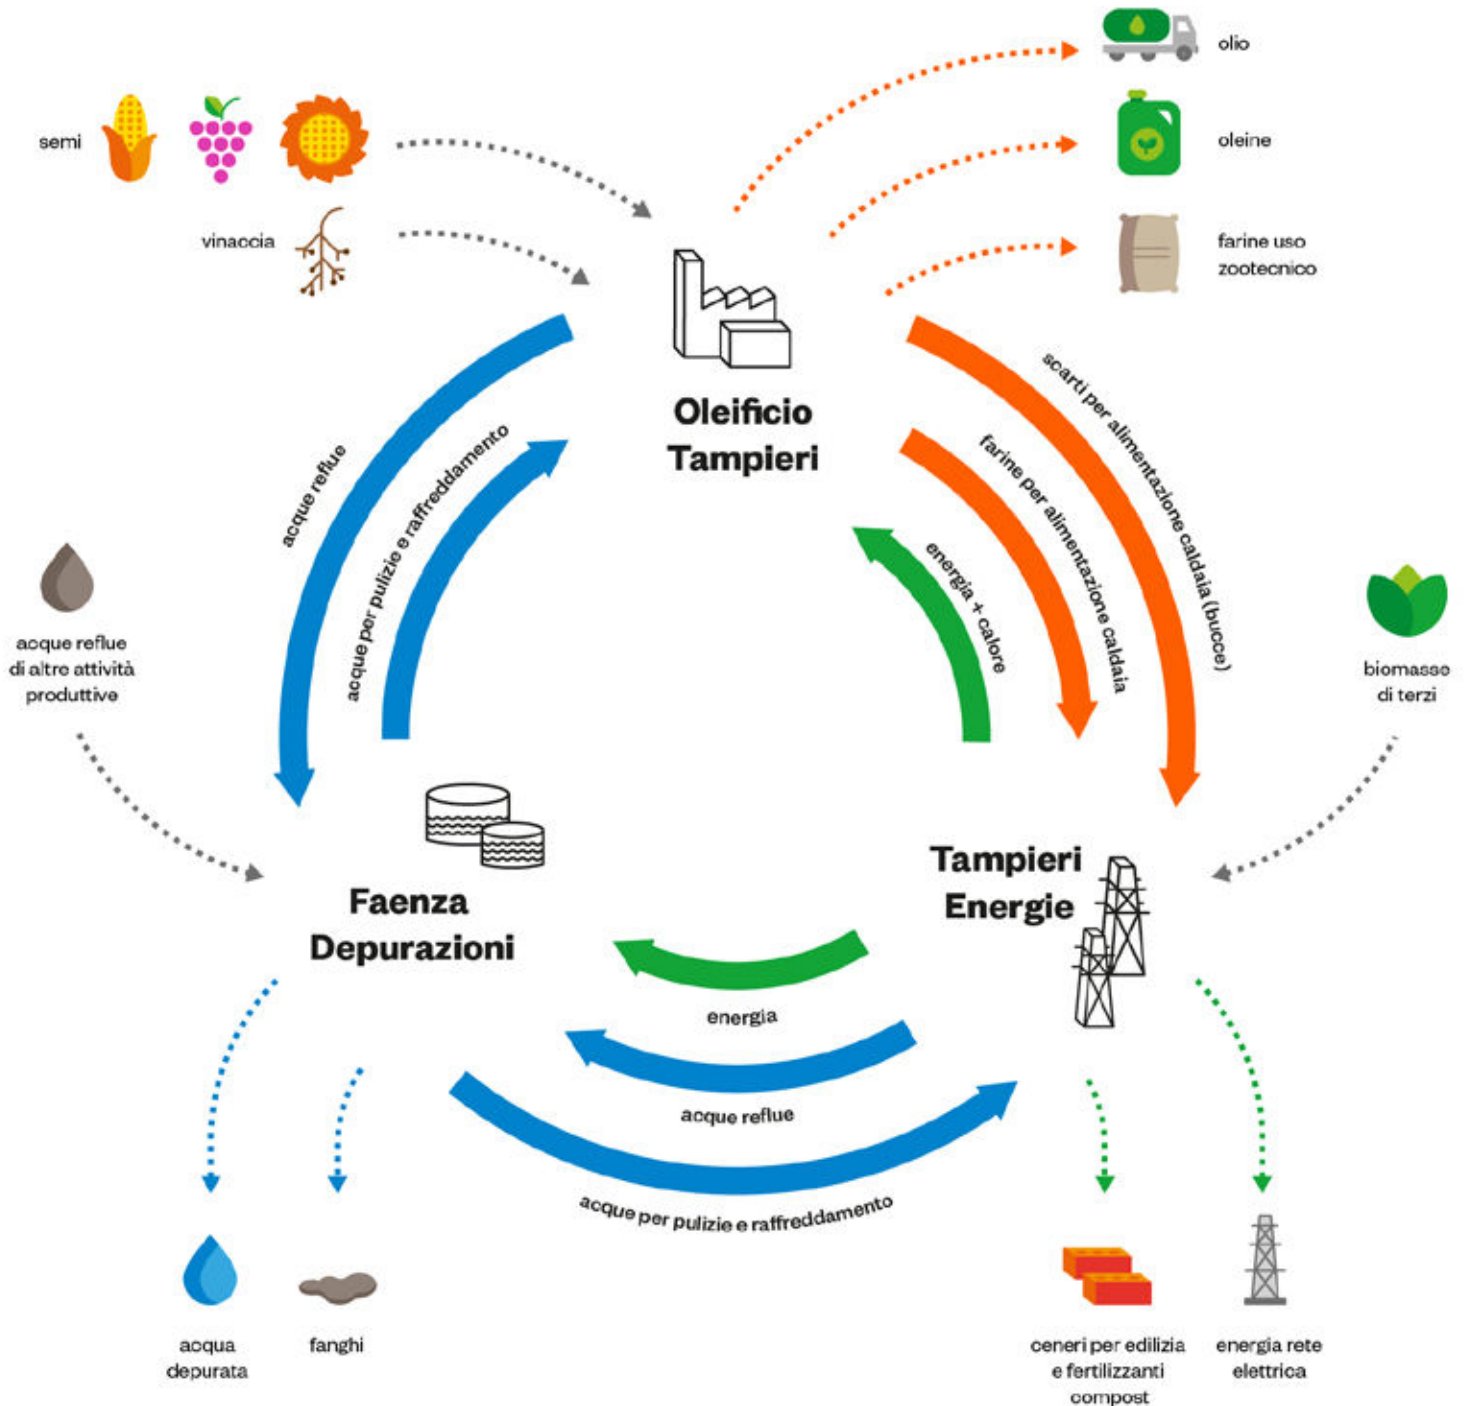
olio

semi

oleine

vinaccia

farine uso zootecnico

Oleificio Tampieri

acque reflue

acque per pulizie e raffreddamento

scarti per alimentazione caldaia (bucce)

farine per alimentazione caldaia

energia + calore

acque reflue di altre attività produttive

biomasse di terzi

Faenza Depurazioni

Tampieri Energie

energia

acque reflue

acque per pulizie e raffreddamento

acqua depurata

fanghi

ceneri per edilizia e fertilizzanti compost

energia rete elettrica